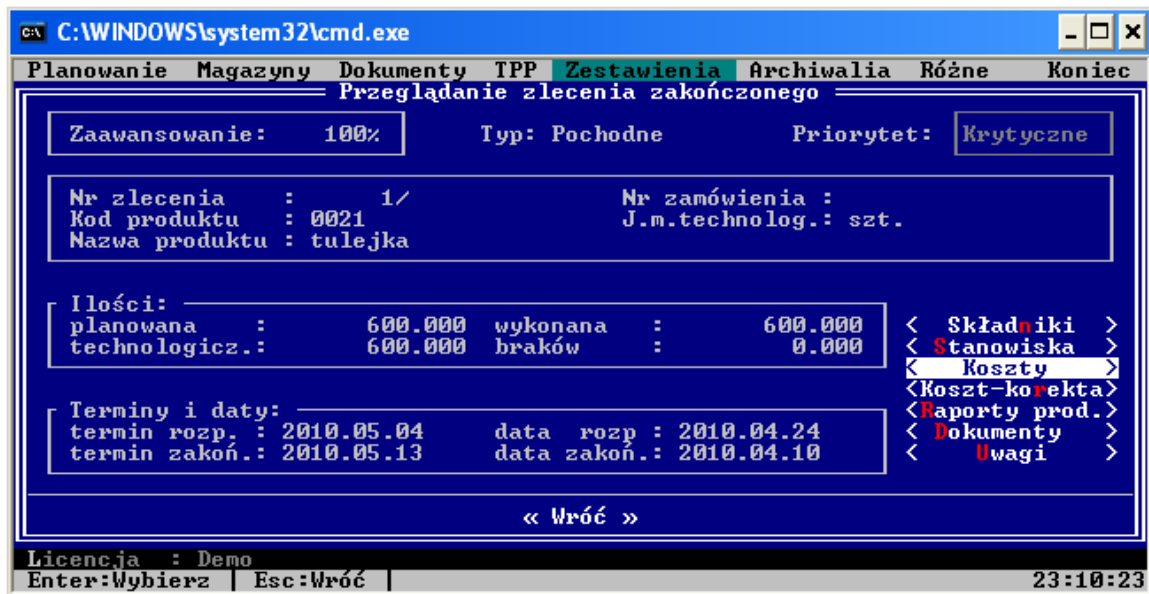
C:\WINDOWS\system32\cmd.exe

Planowanie Magazyny Dokumenty TPP Zestawienia Archiwalia Różne Koniec

Przeglądanie zlecenia zakończonego

Zaawansowanie: 100%

Typ: Pochodne

Priorytet: Krytyczne

Nr zlecenia : 1/
Kod produktu : 0021
Nazwa produktu : tulejka

Nr zamówienia :
J.m.technolog.: szt.

Ilości:
planowana : 600.000 wykonana : 600.000
technologicz.: 600.000 braków : 0.000

Terminy i daty:
termin rozp. : 2010.05.04 data rozp : 2010.04.24
termin zakoń.: 2010.05.13 data zakoń.: 2010.04.10

< Składniki >
< Stanowiska >
< Koszty >
<Koszt-korekta>
<Raporty prod.>
< Dokumenty >
< Uwagi >

« Wróć »

Licencja : Demo
Enter:Wybierz | Esc:Wróć |
23:10:23